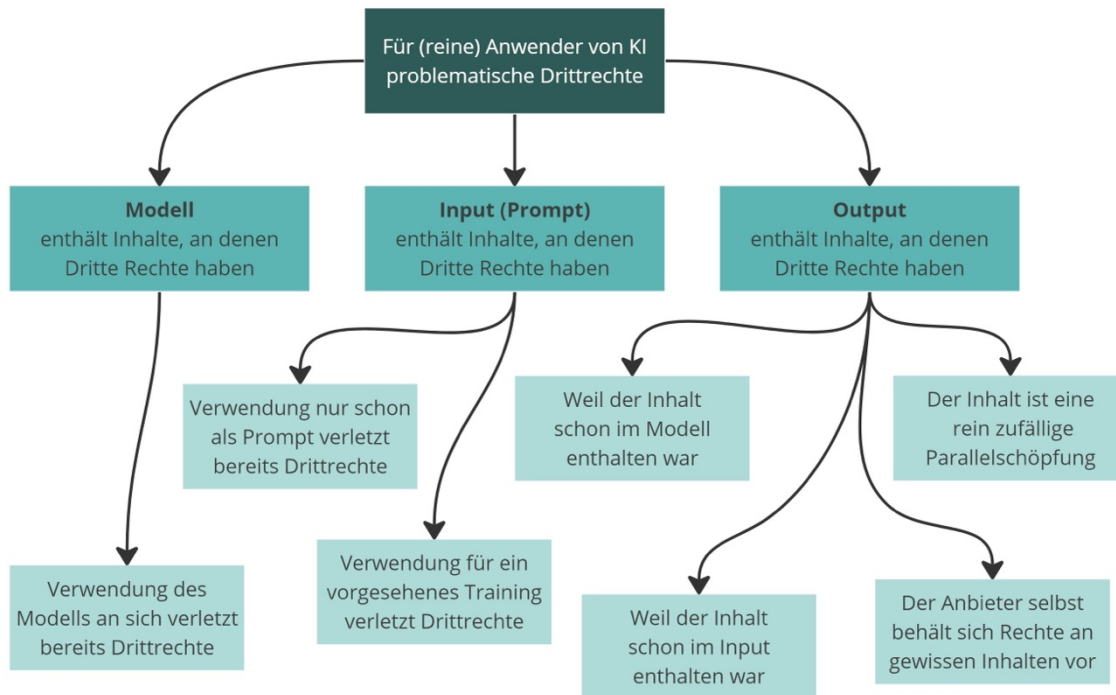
Für (reine) Anwender von KI problematische Drittrechte

**Modell**
enthält Inhalte, an denen Dritte Rechte haben

**Input (Prompt)**
enthält Inhalte, an denen Dritte Rechte haben

**Output**
enthält Inhalte, an denen Dritte Rechte haben

Verwendung nur schon als Prompt verletzt bereits Drittrechte

Weil der Inhalt schon im Modell enthalten war

Der Inhalt ist eine rein zufällige Parallelschöpfung

Verwendung des Modells an sich verletzt bereits Drittrechte

Verwendung für ein vorgesehenes Training verletzt Drittrechte

Weil der Inhalt schon im Input enthalten war

Der Anbieter selbst behält sich Rechte an gewissen Inhalten vor